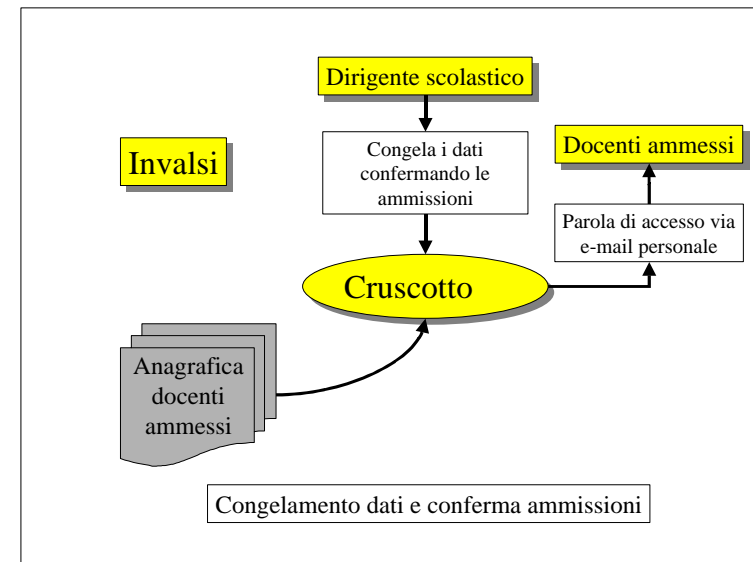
Dirigente scolastico

Invalsi

Congela i dati confermando le ammissioni

Docenti ammessi

Parola di accesso via e-mail personale

Cruscotto

Anagrafica docenti ammessi

Congelamento dati e conferma ammissioni